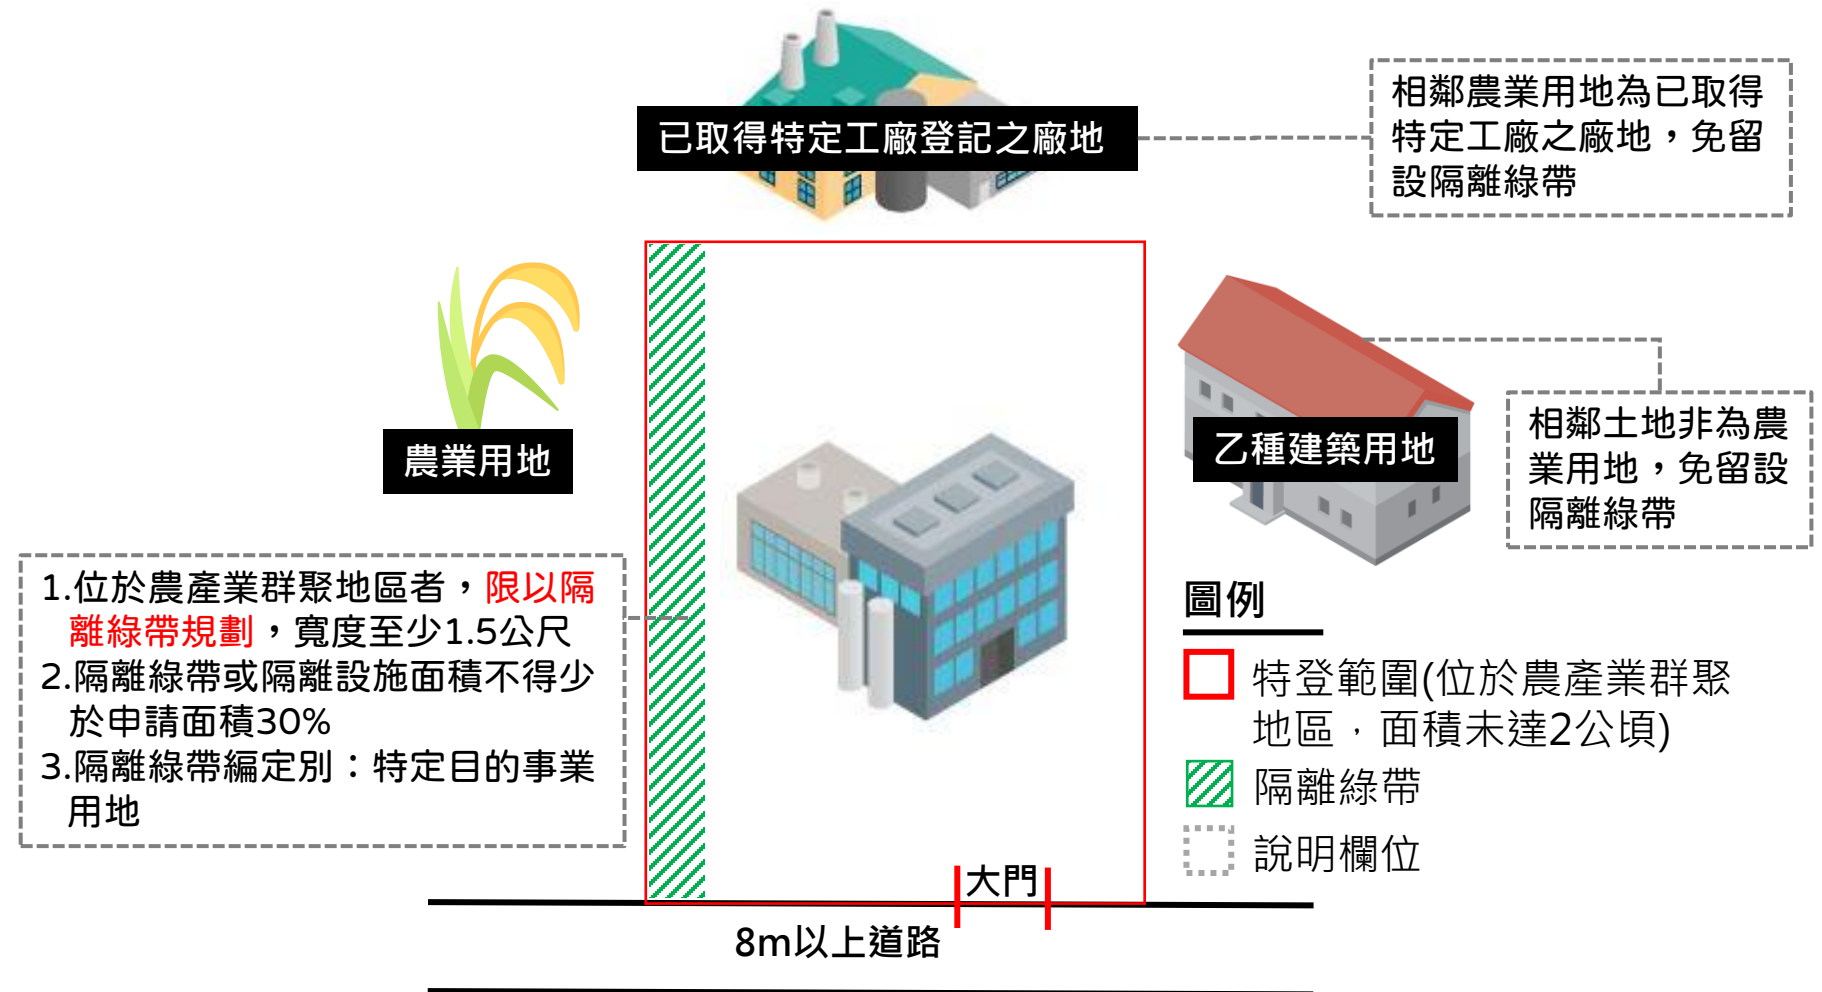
已取得特定工廠登記之廠地

相鄰農業用地為已取得特定工廠之廠地，免留設隔離綠帶

農業用地

乙種建築用地

相鄰土地非為農業用地，免留設隔離綠帶

1.位於農產業群聚地區者，限以隔離綠帶規劃，寬度至少1.5公尺
2.隔離綠帶或隔離設施面積不得少於申請面積30%
3.隔離綠帶編定別：特定目的事業用地

圖例

特登範圍(位於農產業群聚地區，面積未達2公頃)

隔離綠帶

說明欄位

大門

8m以上道路